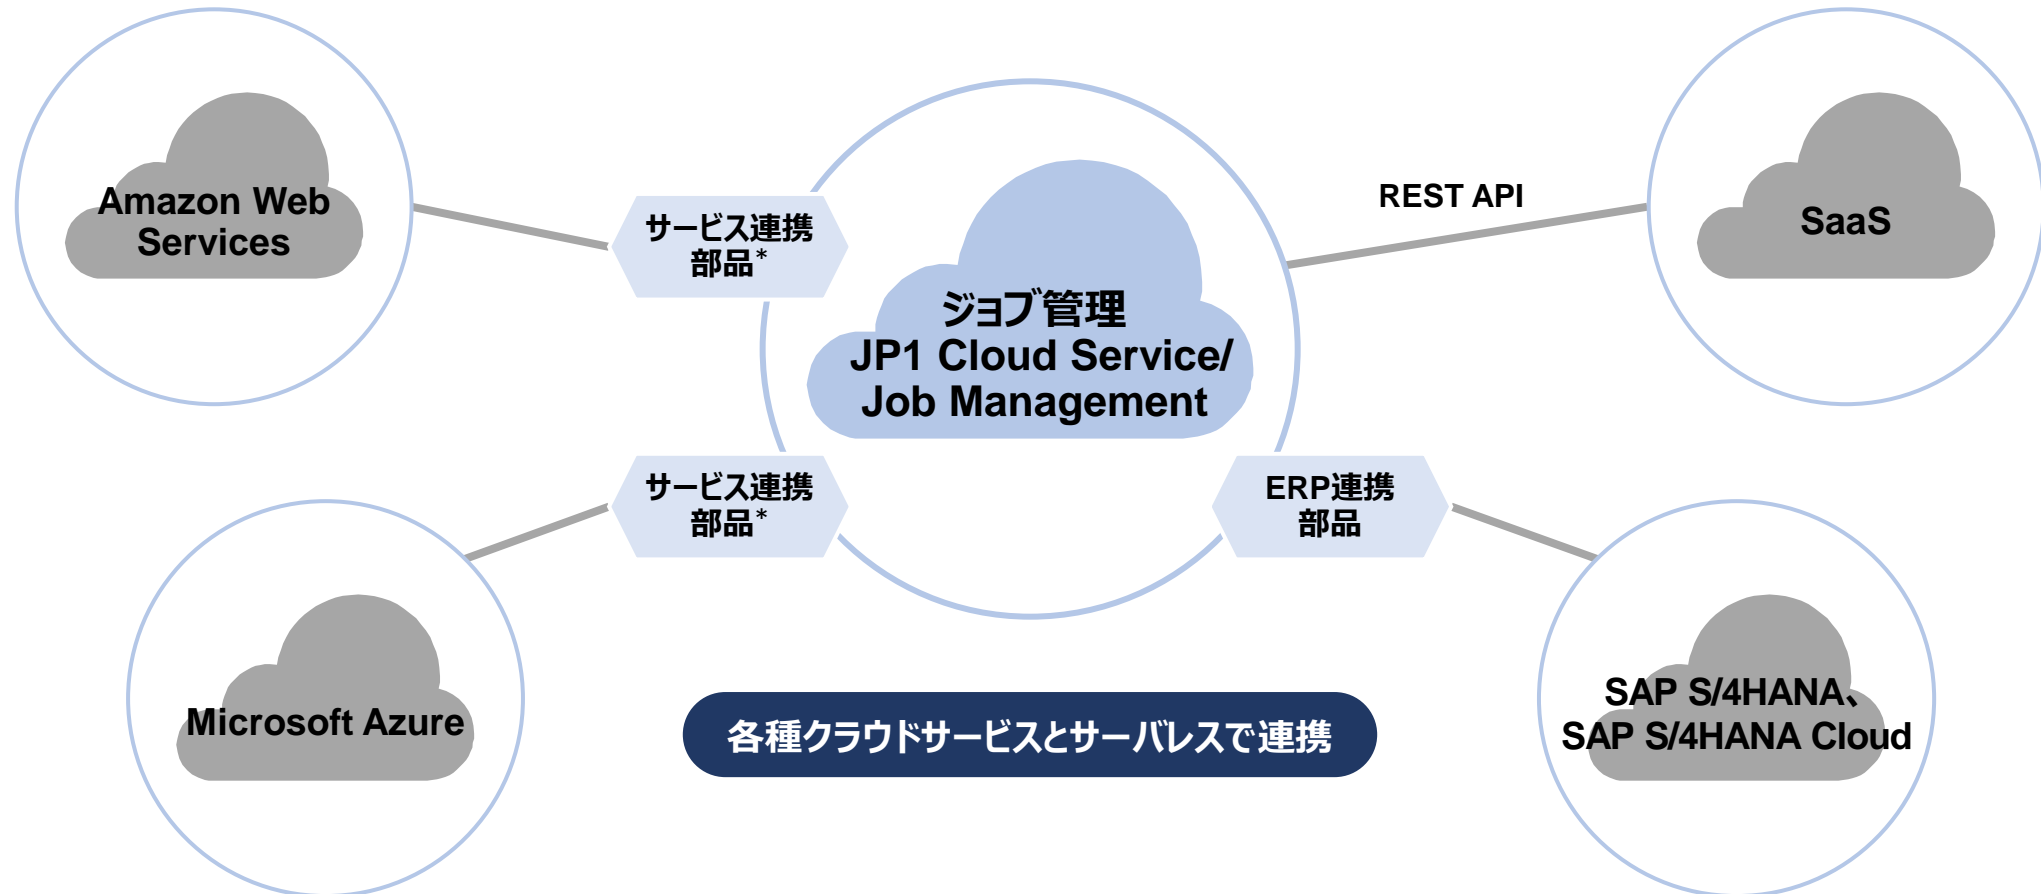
Amazon Web Services

サービス連携部品*

ジョブ管理
JP1 Cloud Service/ Job Management

REST API

SaaS

サービス連携部品*

ERP連携部品

Microsoft Azure

各種クラウドサービスとサーバレスで連携

SAP S/4HANA、
SAP S/4HANA Cloud